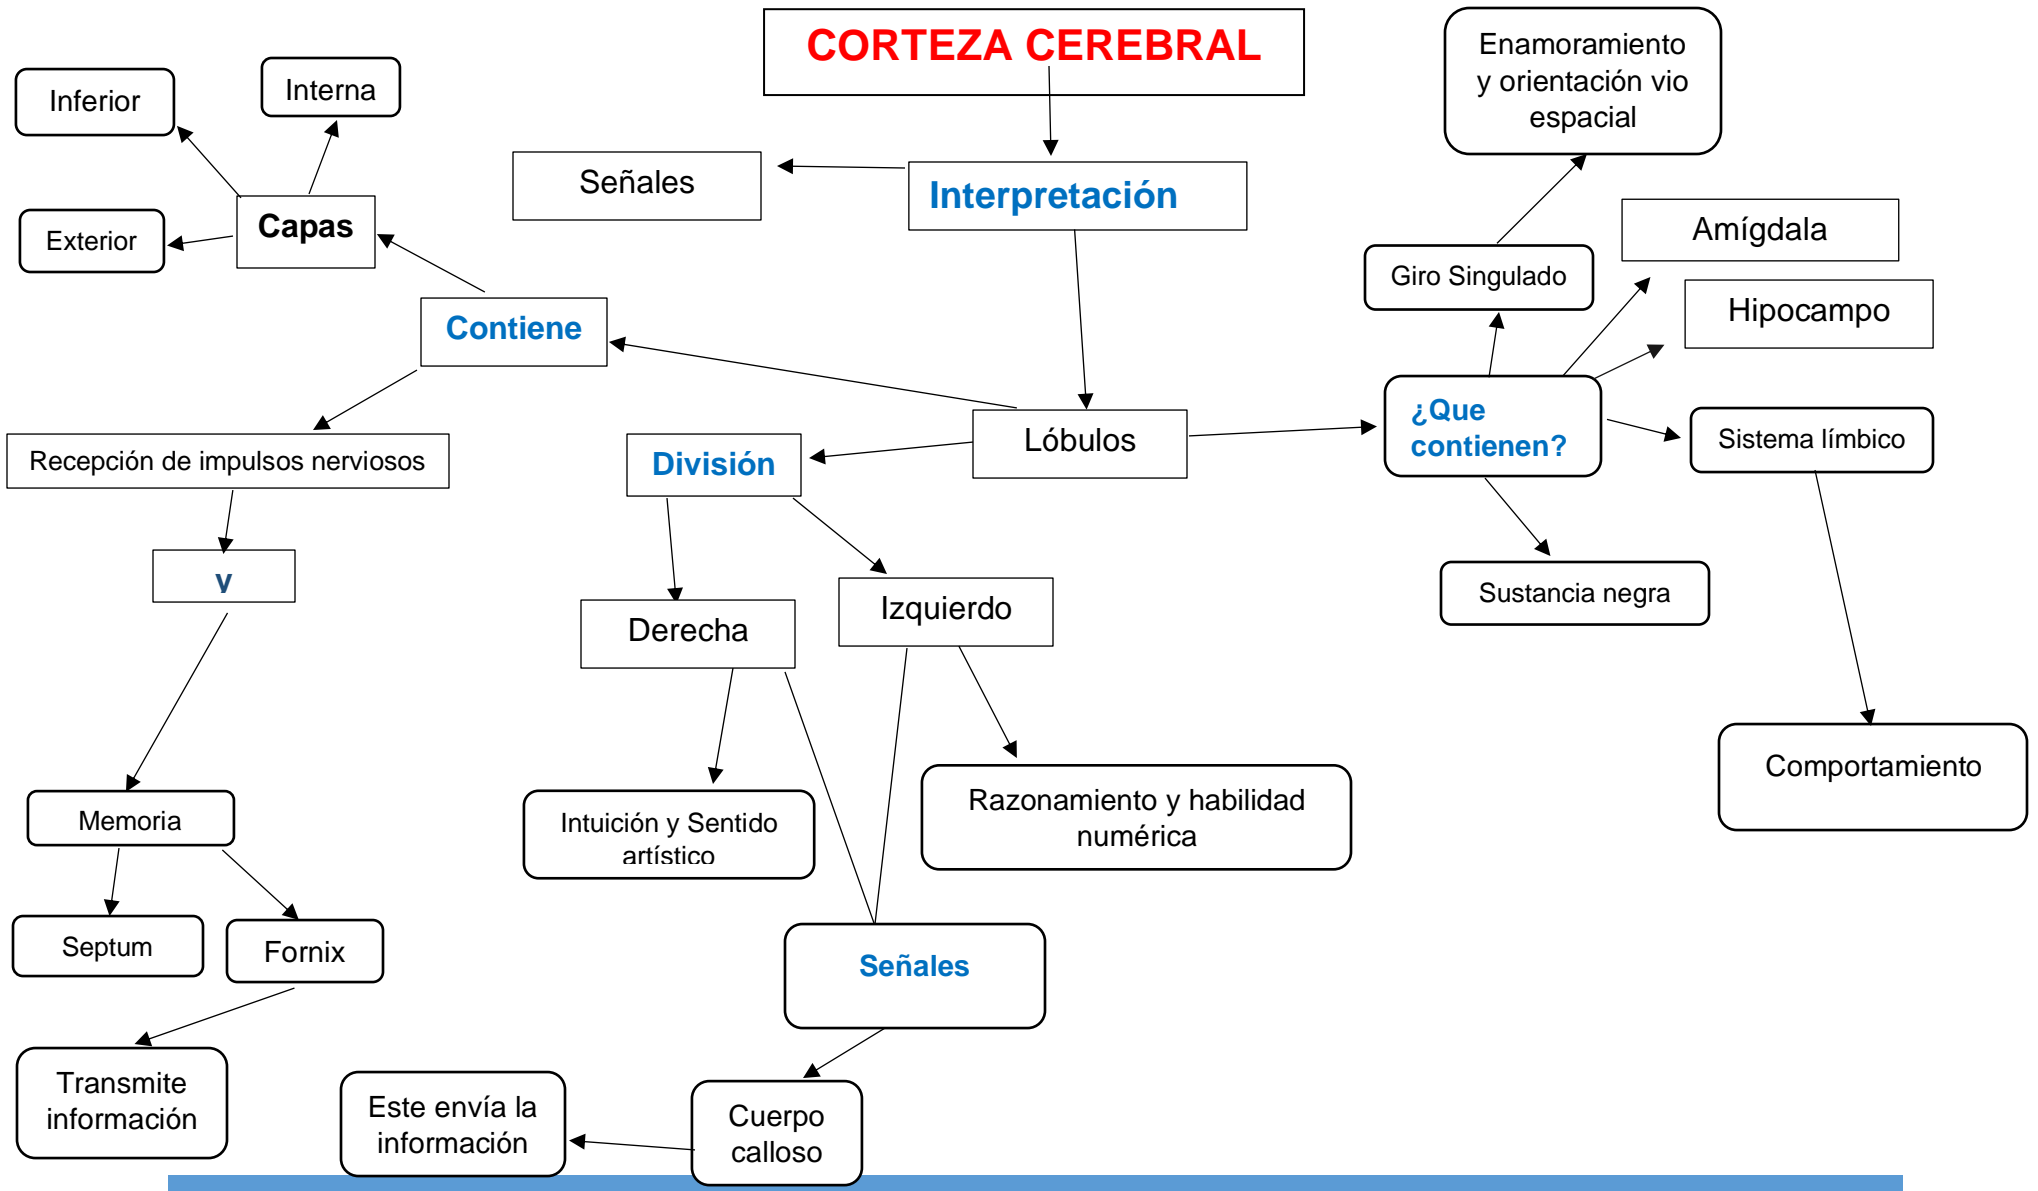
CORTEZA CEREBRAL

Inferior

Interna

Exterior

Capas

Señales

Interpretación

Enamoramiento y orientación vio espacial

Amígdala

Giro Singulado

Hipocampo

Contiene

Recepción de impulsos nerviosos

División

Lóbulos

¿Que contienen?

Sistema límbico

Sustancia negra

y

Derecha

Izquierdo

Comportamiento

Memoria

Intuición y Sentido artístico

Razonamiento y habilidad numérica

Septum

Fornix

Señales

Transmite información

Este envía la información

Cuerpo calloso